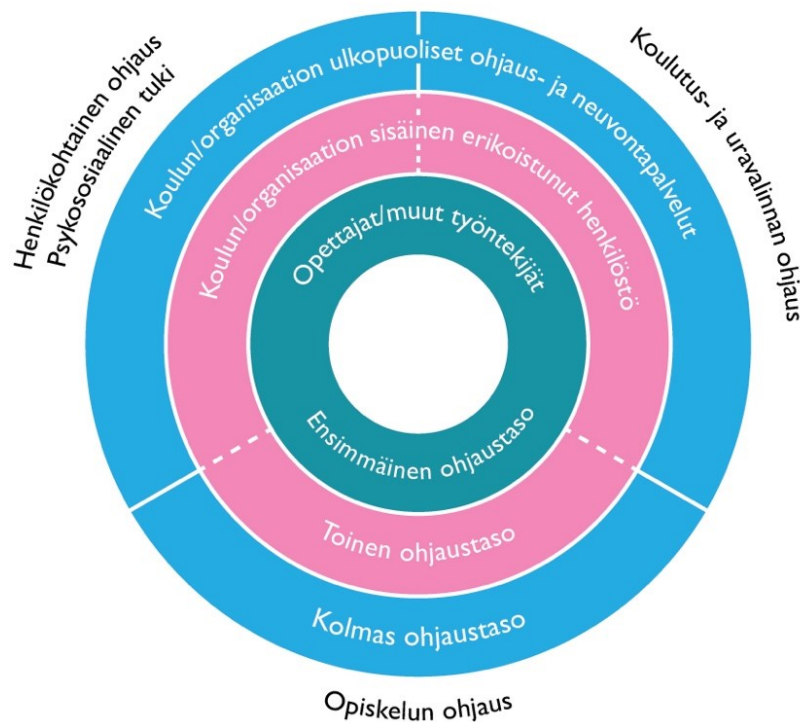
Henkilökohtainen ohjaus
Psykososiaalinen tuki

Koulutus- ja uravalinnan ohjaus

Koulun/organisaation ulkopuoliset ohjaus- ja neuvontapalvelut

Koulun/organisaation sisäinen erikoistunut henkilöstö

Opettajat/muut työntekijät

Ensimmäinen ohjaustaso

Toinen ohjaustaso

Kolmas ohjaustaso

Opiskelun ohjaus